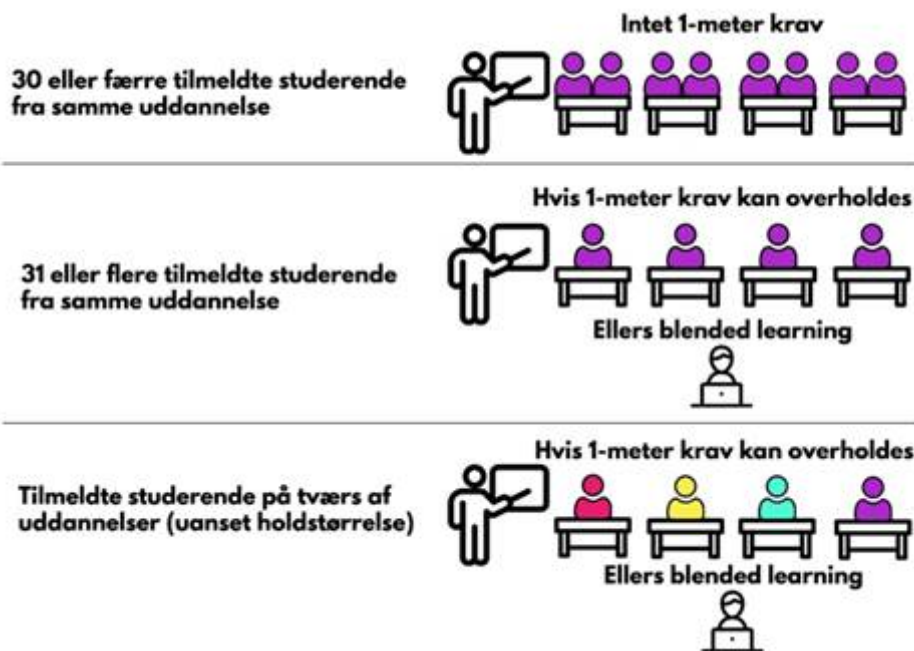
Intet 1-meter krav

30 eller færre tilmeldte studerende fra samme uddannelse

Hvis 1-meter krav kan overholdes

31 eller flere tilmeldte studerende fra samme uddannelse

Ellers blended learning

Hvis 1-meter krav kan overholdes

Tilmeldte studerende på tværs af uddannelser (uanset holdstørrelse)

Ellers blended learning